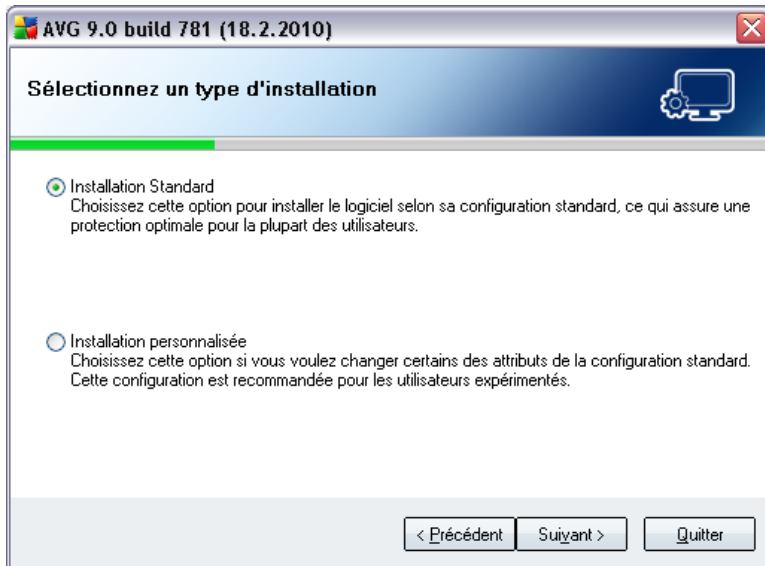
AVG 9.0 build 781 (18.2.2010)

Sélectionnez un type d'installation

Installation Standard
Choisissez cette option pour installer le logiciel selon sa configuration standard, ce qui assure une protection optimale pour la plupart des utilisateurs.

Installation personnalisée
Choisissez cette option si vous voulez changer certains des attributs de la configuration standard. Cette configuration est recommandée pour les utilisateurs expérimentés.

< Précédent | Suivant > | Quitter